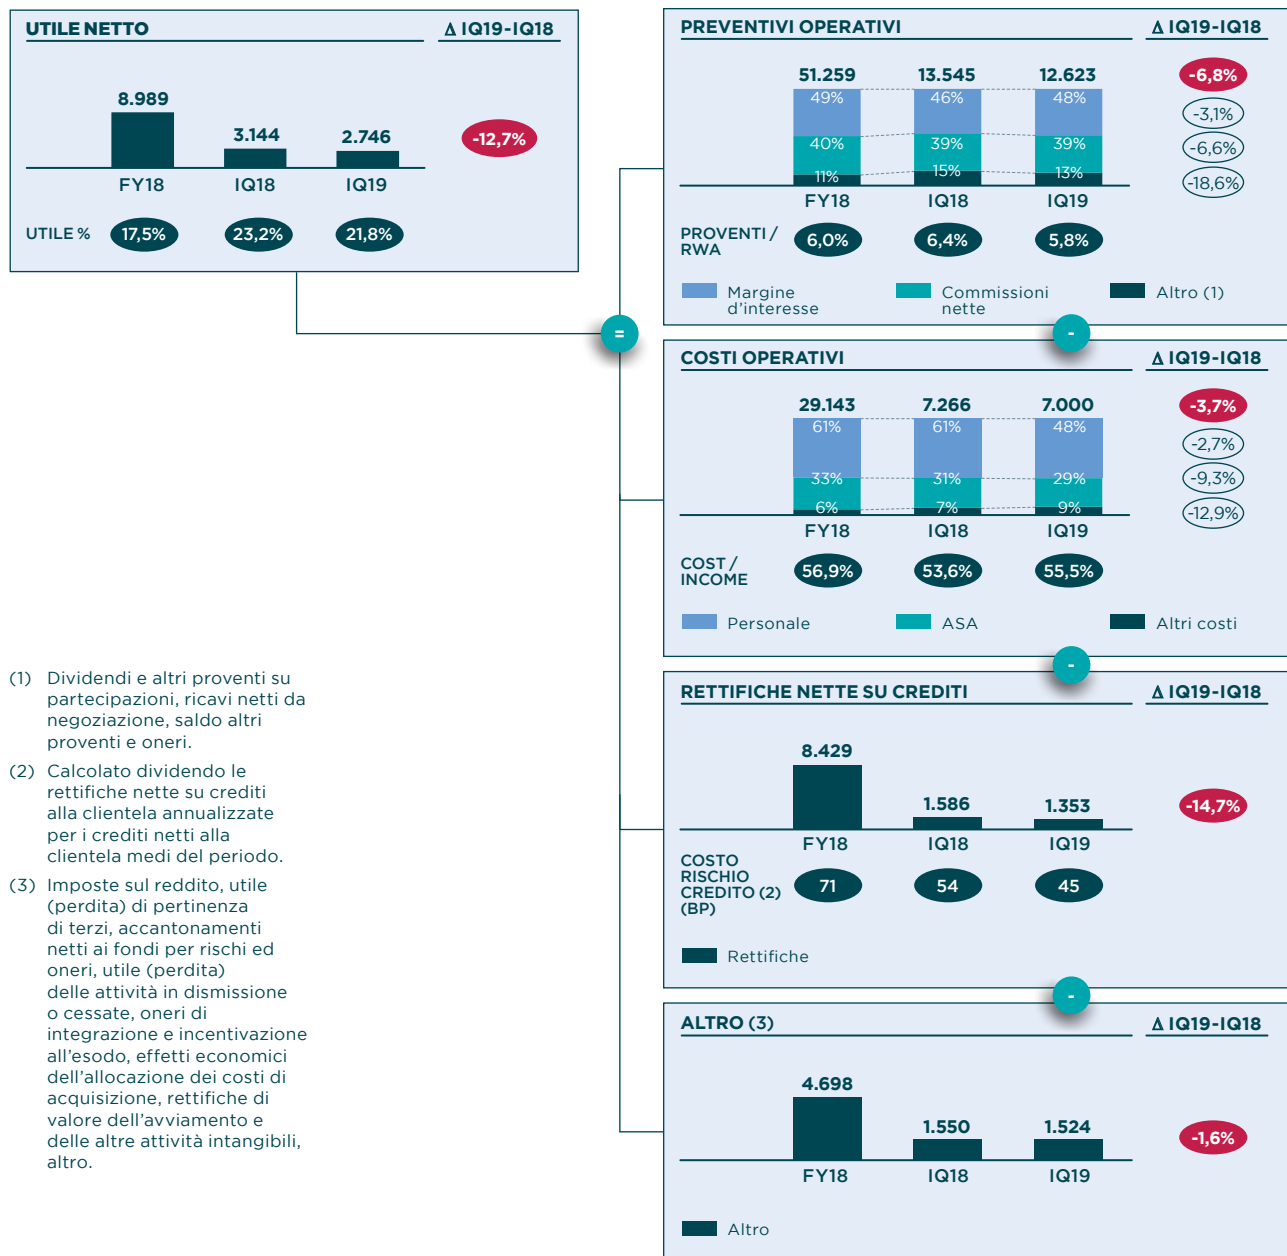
UTILE NETTO

Δ IQ19-IQ18

8.989
3.144
2.746

-12,7%

FY18
IQ18
IQ19

UTILE %
17,5%
23,2%
21,8%

=

PREVENTIVI OPERATIVI

Δ IQ19-IQ18

51.259
13.545
12.623

49%
46%
48%

40%
39%
39%

11%
15%
13%

-6,8%
-3,1%
-6,6%
-18,6%

FY18
IQ18
IQ19

PROVENTI / RWA
6,0%
6,4%
5,8%

Margine d'interesse
Commissioni nette
Altro (1)

-

COSTI OPERATIVI

Δ IQ19-IQ18

29.143
7.266
7.000

61%
61%
48%

33%
31%
29%

6%
7%
9%

-3,7%
-2,7%
-9,3%
-12,9%

FY18
IQ18
IQ19

COST / INCOME
56,9%
53,6%
55,5%

Personale
ASA
Altri costi

-

RETTIFICHE NETTE SU CREDITI

Δ IQ19-IQ18

8.429
1.586
1.353

-14,7%

FY18
IQ18
IQ19

COSTO RISCHIO CREDITO (2) (BP)
71
54
45

Rettifiche

-

ALTRO (3)

Δ IQ19-IQ18

4.698
1.550
1.524

-1,6%

FY18
IQ18
IQ19

Altro

(1) Dividendi e altri proventi su partecipazioni, ricavi netti da negoziazione, saldo altri proventi e oneri.

(2) Calcolato dividendo le rettifiche nette su crediti alla clientela annualizzate per i crediti netti alla clientela medi del periodo.

(3) Imposte sul reddito, utile (perdita) di pertinenza di terzi, accantonamenti netti ai fondi per rischi ed oneri, utile (perdita) delle attività in dismissione o cessate, oneri di integrazione e incentivazione all'esodo, effetti economici dell'allocazione dei costi di acquisizione, rettifiche di valore dell'avviamento e delle altre attività intangibili, altro.